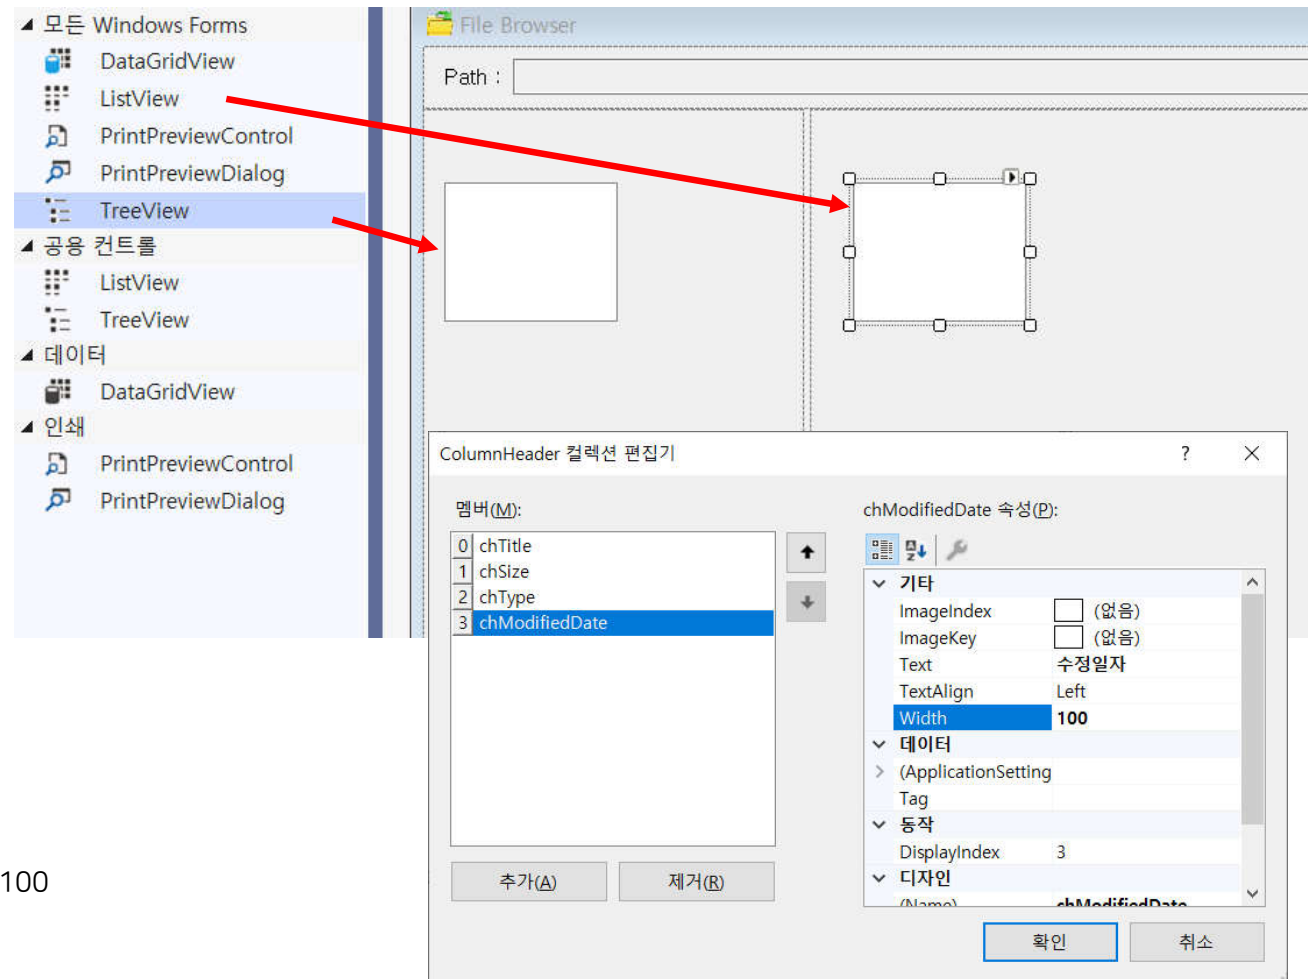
◢ 모든 Windows Forms
DataGridView
ListView
PrintPreviewControl
PrintPreviewDialog
TreeView
◢ 공용 컨트롤
ListView
TreeView
◢ 데이터
DataGridView
◢ 인쇄
PrintPreviewControl
PrintPreviewDialog

File Browser

Path :

ColumnHeader 컬렉션 편집기

?

멤버(M):

0 chTitle
1 chSize
2 chType
3 chModifiedDate

추가(A)
제거(R)

chModifiedDate 속성(P):

기타
ImageIndex (없음)
ImageKey (없음)
Text 수정일자
TextAlign Left
Width 100
데이터
(ApplicationSetting
Tag
동작
DisplayIndex 3
디자인
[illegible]

확인
취소

100